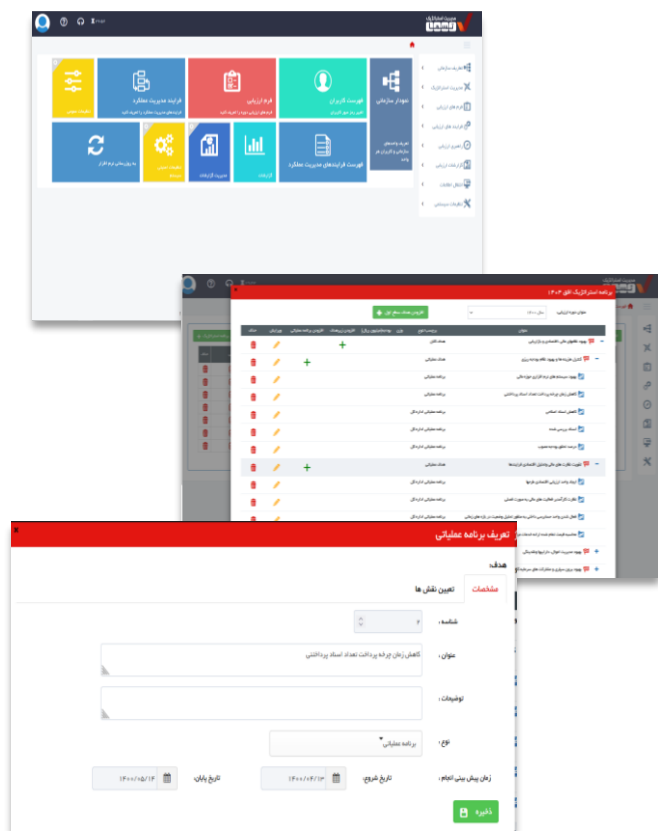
نمودار سازمانی

فهرست کاربران

فرم ارزیابی

فرایند مدیریت عملکرد

فهرست فرایندهای مدیریت عملکرد

تعریف برنامه عملیاتی

هدف:

مشخصات

تعیین نقش ها

شناسه :

عنوان :

کاهش زمان چرخه پرداخت تعداد اسناد پرداختی

توضیحات :

نوع :

برنامه عملیاتی

زمان پیش بینی انجام :

تاریخ شروع:

۱۴۰۰/۰۴/۱۳

تاریخ پایان:

۱۴۰۰/۰۵/۱۴

ذخیره